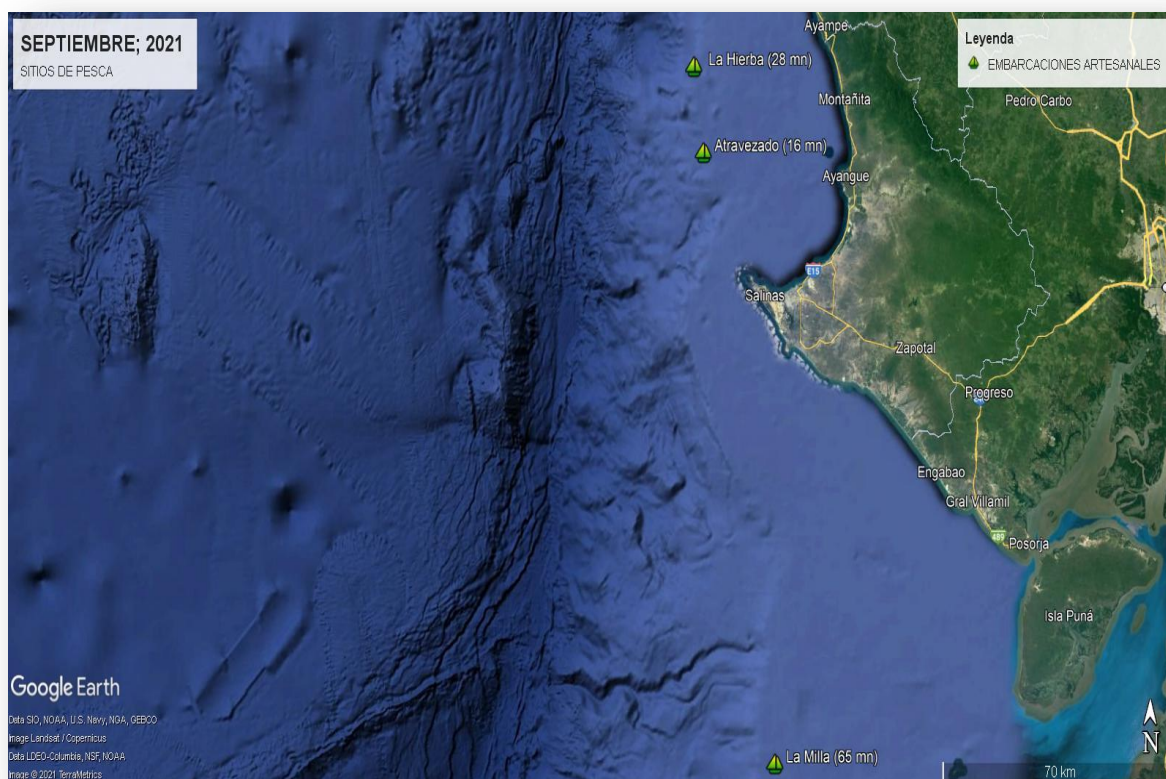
SEPTIEMBRE; 2021
SITIOS DE PESCA

Leyenda
EMBARCACIONES ARTESANALES

Ayampe
La Hierba (28 mn)
Montañita
Pedro Carbo
Atravezado (16 mn)
Ayangue
E15
Salinas
Zapotal
Progreso
Engabao
Gral Villamil
489
Posorja
Isla Puná
La Milla (65 mn)

Google Earth
Data SIO, NOAA, U.S. Navy, NGA, GEBCO
Image Landsat / Copernicus
Data LDEO-Columbia, NSF, NOAA
Image © 2021 TerraMetrics

70 km
N